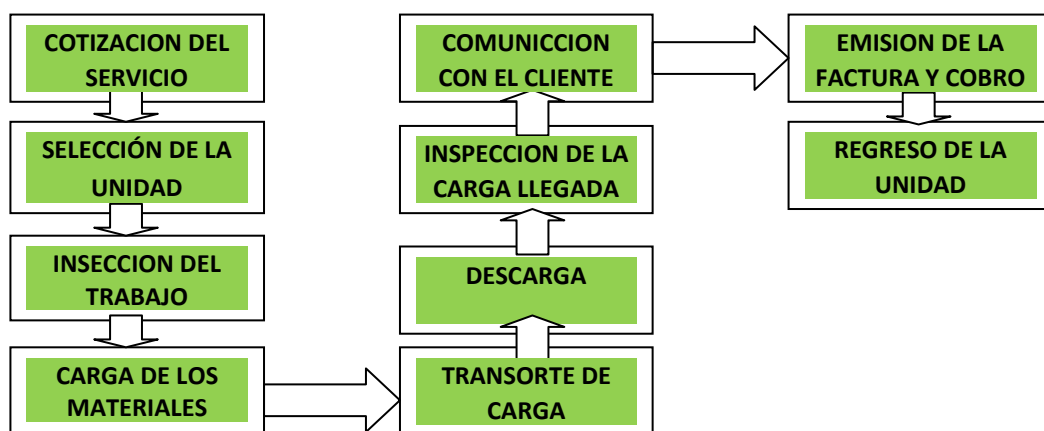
COTIZACION DEL SERVICIO

SELECCIÓN DE LA UNIDAD

INSECCION DEL TRABAJO

CARGA DE LOS MATERIALES

TRANSORTE DE CARGA

DESCARGA

INSPECCION DE LA CARGA LLEGADA

COMUNICCION CON EL CLIENTE

EMISION DE LA FACTURA Y COBRO

REGRESO DE LA UNIDAD